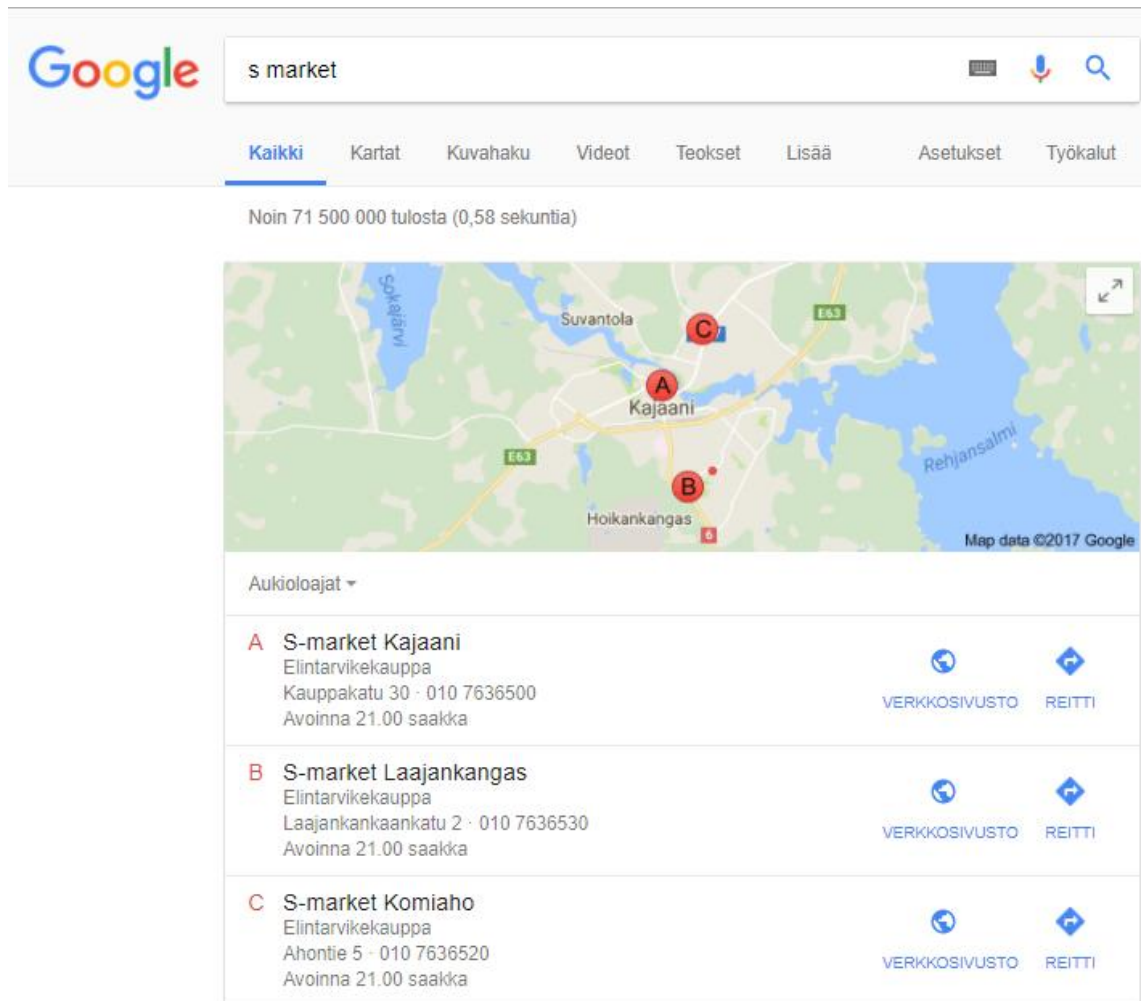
Google

s market

Kaikki Kartat Kuvahaku Videot Teokset Lisää Asetukset Työkalut

Noin 71 500 000 tulosta (0,58 sekuntia)

Sokajärvi
Suvantola
C
E63
A
Kajaani
E63
Rehjansalmi
B
Hoikankangas
6
Map data ©2017 Google

Aukioloajat

A S-market Kajaani
Elintarvikekauppa
Kauppakatu 30 · 010 7636500
Avoinna 21.00 saakka
VERKKOSIVUSTO REITTI

B S-market Laajankangas
Elintarvikekauppa
Laajankankaankatu 2 · 010 7636530
Avoinna 21.00 saakka
VERKKOSIVUSTO REITTI

C S-market Komiaho
Elintarvikekauppa
Ahontie 5 · 010 7636520
Avoinna 21.00 saakka
VERKKOSIVUSTO REITTI